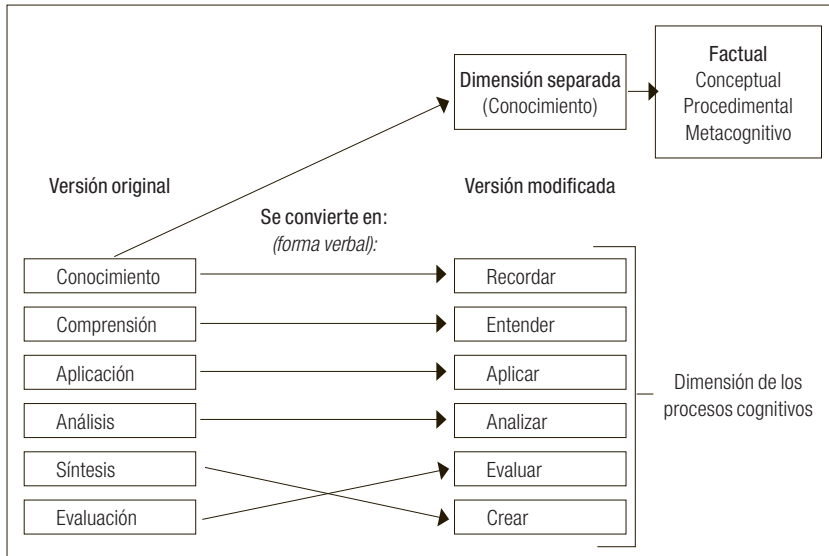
Dimensión separada
(Conocimiento)

Factual
Conceptual
Procedimental
Metacognitivo

Versión original

Versión modificada

Se convierte en:
(forma verbal):

Conocimiento
Comprensión
Aplicación
Análisis
Síntesis
Evaluación

Recordar
Entender
Aplicar
Analizar
Evaluar
Crear

Dimensión de los procesos cognitivos